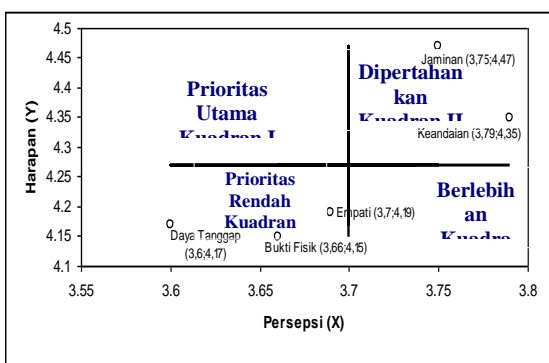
4.5
4.45
4.4
4.35
4.3
4.25
4.2
4.15
4.1

Harapan (Y)

Prioritas Utama Kuadran I

Dipertahankan Kuadran II

Jaminan (3,75;4,47)

Keandaian (3,79;4,35)

Prioritas Rendah Kuadran

Berlebihan Kuadra

Empati (3,7;4,19)

Daya Tanggap (3,6;4,17)

Bukti Fisik (3,66;4,15)

3.55 3.6 3.65 3.7 3.75 3.8

Persepsi (X)